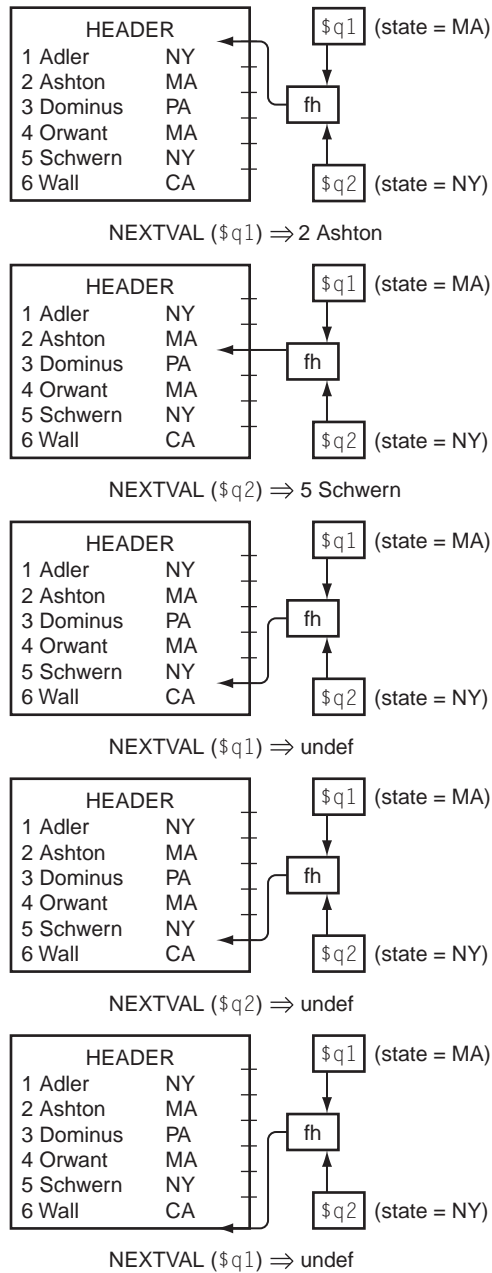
HEADER
1 Adler NY
2 Ashton MA
3 Dominus PA
4 Orwant MA
5 Schwern NY
6 Wall CA

$q1 (state = MA)
fh
$q2 (state = NY)

NEXTVAL ($q1) $\Rightarrow$ 2 Ashton

HEADER
1 Adler NY
2 Ashton MA
3 Dominus PA
4 Orwant MA
5 Schwern NY
6 Wall CA

$q1 (state = MA)
fh
$q2 (state = NY)

NEXTVAL ($q2) $\Rightarrow$ 5 Schwern

HEADER
1 Adler NY
2 Ashton MA
3 Dominus PA
4 Orwant MA
5 Schwern NY
6 Wall CA

$q1 (state = MA)
fh
$q2 (state = NY)

NEXTVAL ($q1) $\Rightarrow$ undef

HEADER
1 Adler NY
2 Ashton MA
3 Dominus PA
4 Orwant MA
5 Schwern NY
6 Wall CA

$q1 (state = MA)
fh
$q2 (state = NY)

NEXTVAL ($q2) $\Rightarrow$ undef

HEADER
1 Adler NY
2 Ashton MA
3 Dominus PA
4 Orwant MA
5 Schwern NY
6 Wall CA

$q1 (state = MA)
fh
$q2 (state = NY)

NEXTVAL ($q1) $\Rightarrow$ undef